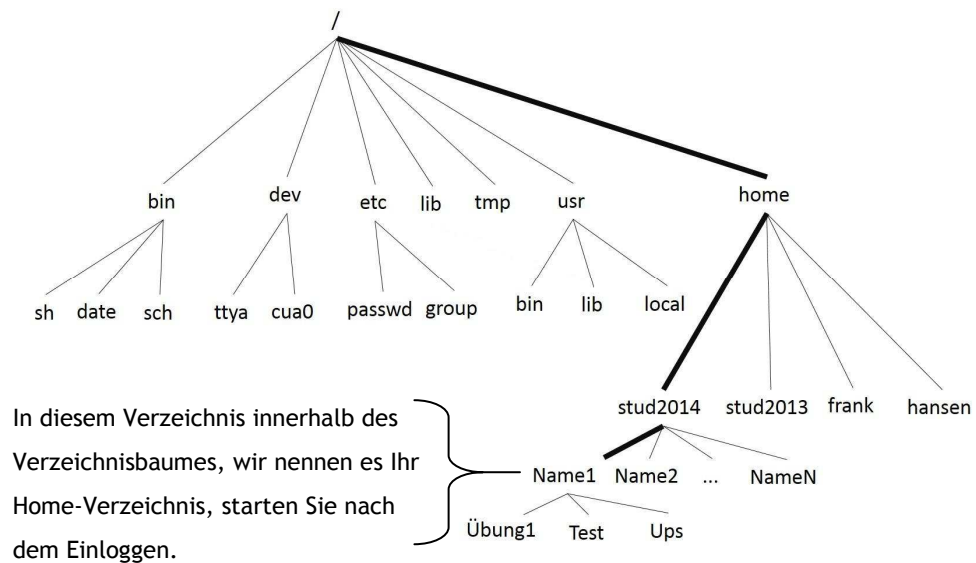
/

bin dev etc lib tmp usr home

sh date sch ttya cua0 passwd group bin lib local

stud2014 stud2013 frank hansen

In diesem Verzeichnis innerhalb des Verzeichnisbaumes, wir nennen es Ihr Home-Verzeichnis, starten Sie nach dem Einloggen.

Name1 Name2 ... NameN

Übung1 Test Ups